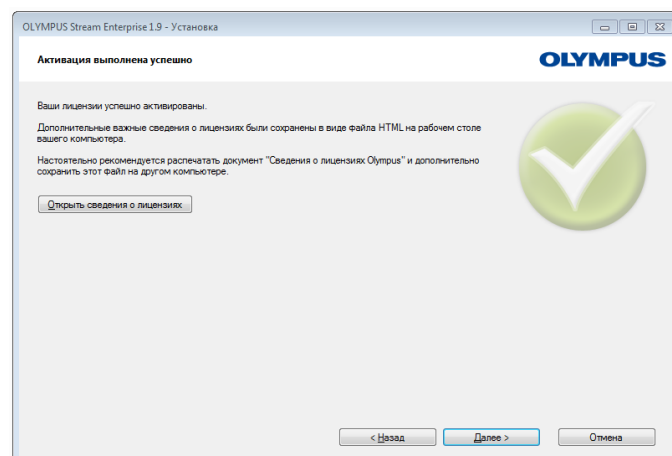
OLYMPUS Stream Enterprise 1.9 - Установка

Активация выполнена успешно

OLYMPUS

Ваши лицензии успешно активированы.

Дополнительные важные сведения о лицензиях были сохранены в виде файла HTML на рабочем столе вашего компьютера.

Настоятельно рекомендуется распечатать документ "Сведения о лицензиях Olympus" и дополнительно сохранить этот файл на другом компьютере.

Открыть сведения о лицензиях

< Назад

Далее >

Отмена